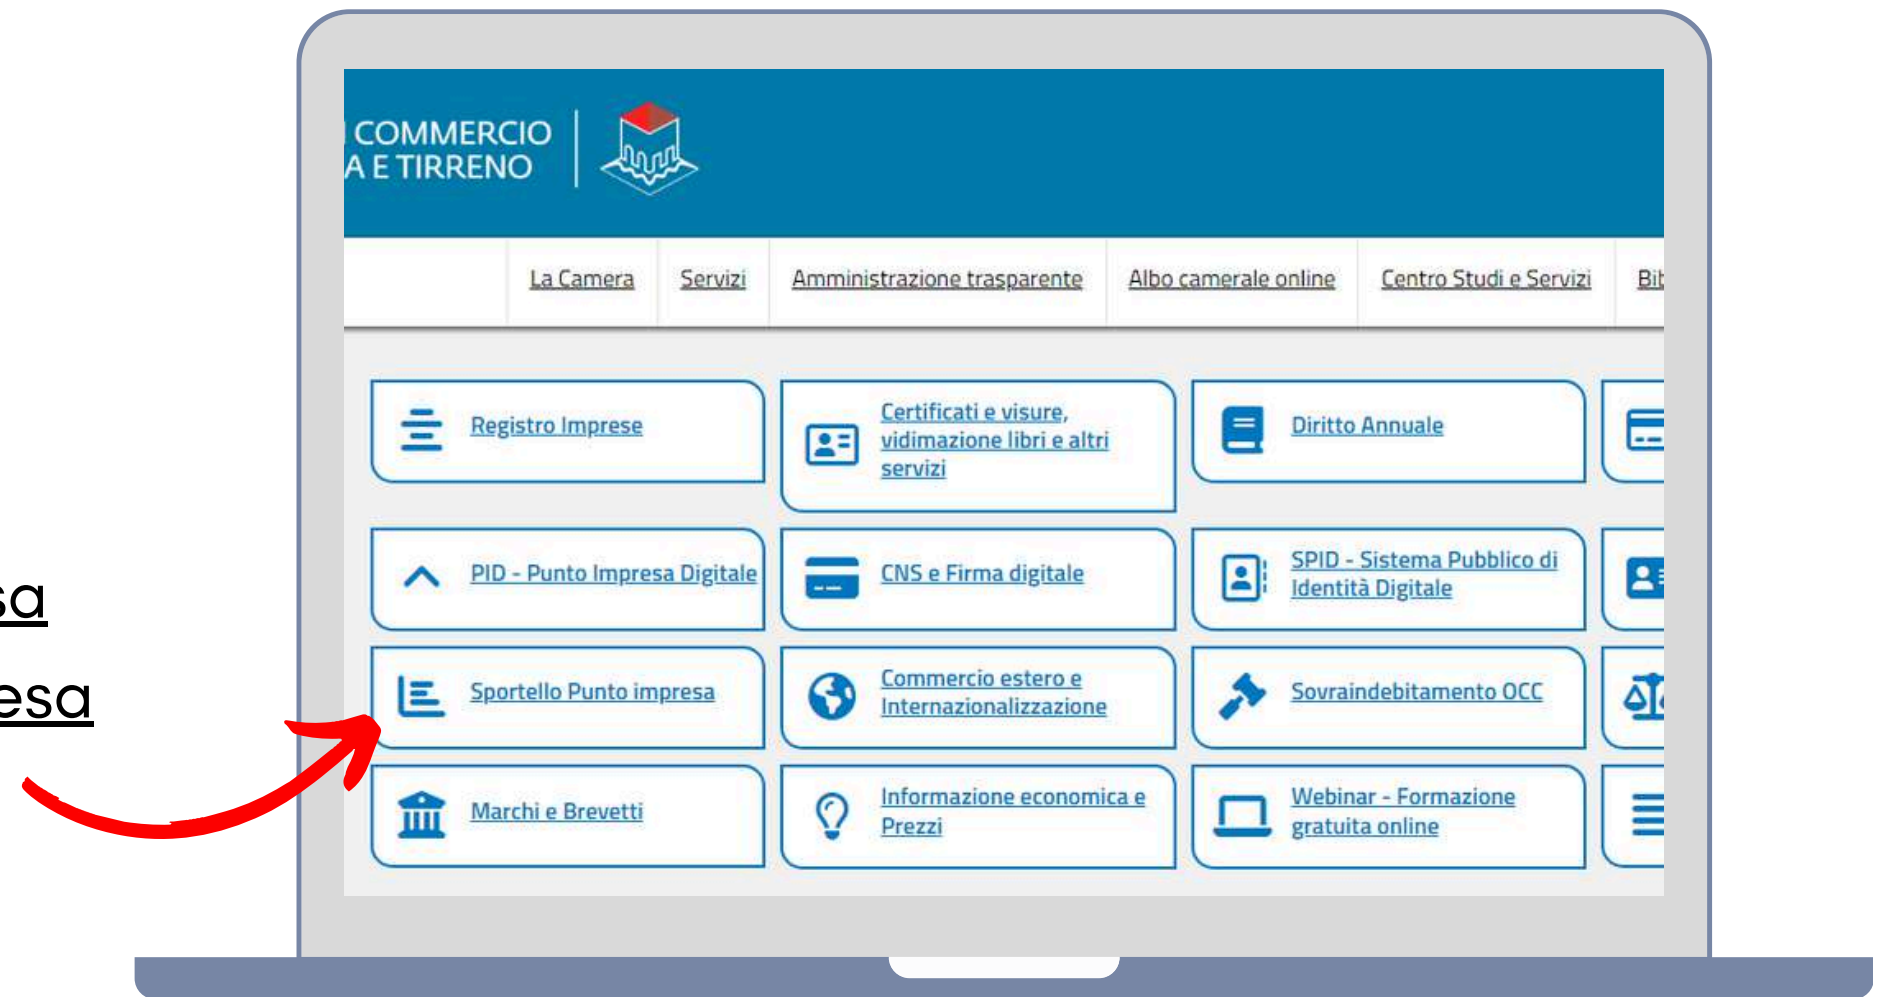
sa

esa

COMMERCIO
A E TIRRENO

La Camera | Servizi | Amministrazione trasparente | Albo camerale online | Centro Studi e Servizi | Bi

Registro Imprese

Certificati e visure, vidimazione libri e altri servizi

Diritto Annuale

PID - Punto Impresa Digitale

CNS e Firma digitale

SPID - Sistema Pubblico di Identità Digitale

Sportello Punto impresa

Commercio estero e Internazionalizzazione

Sovraindebitamento OCC

Marchi e Brevetti

Informazione economica e Prezzi

Webinar - Formazione gratuita online